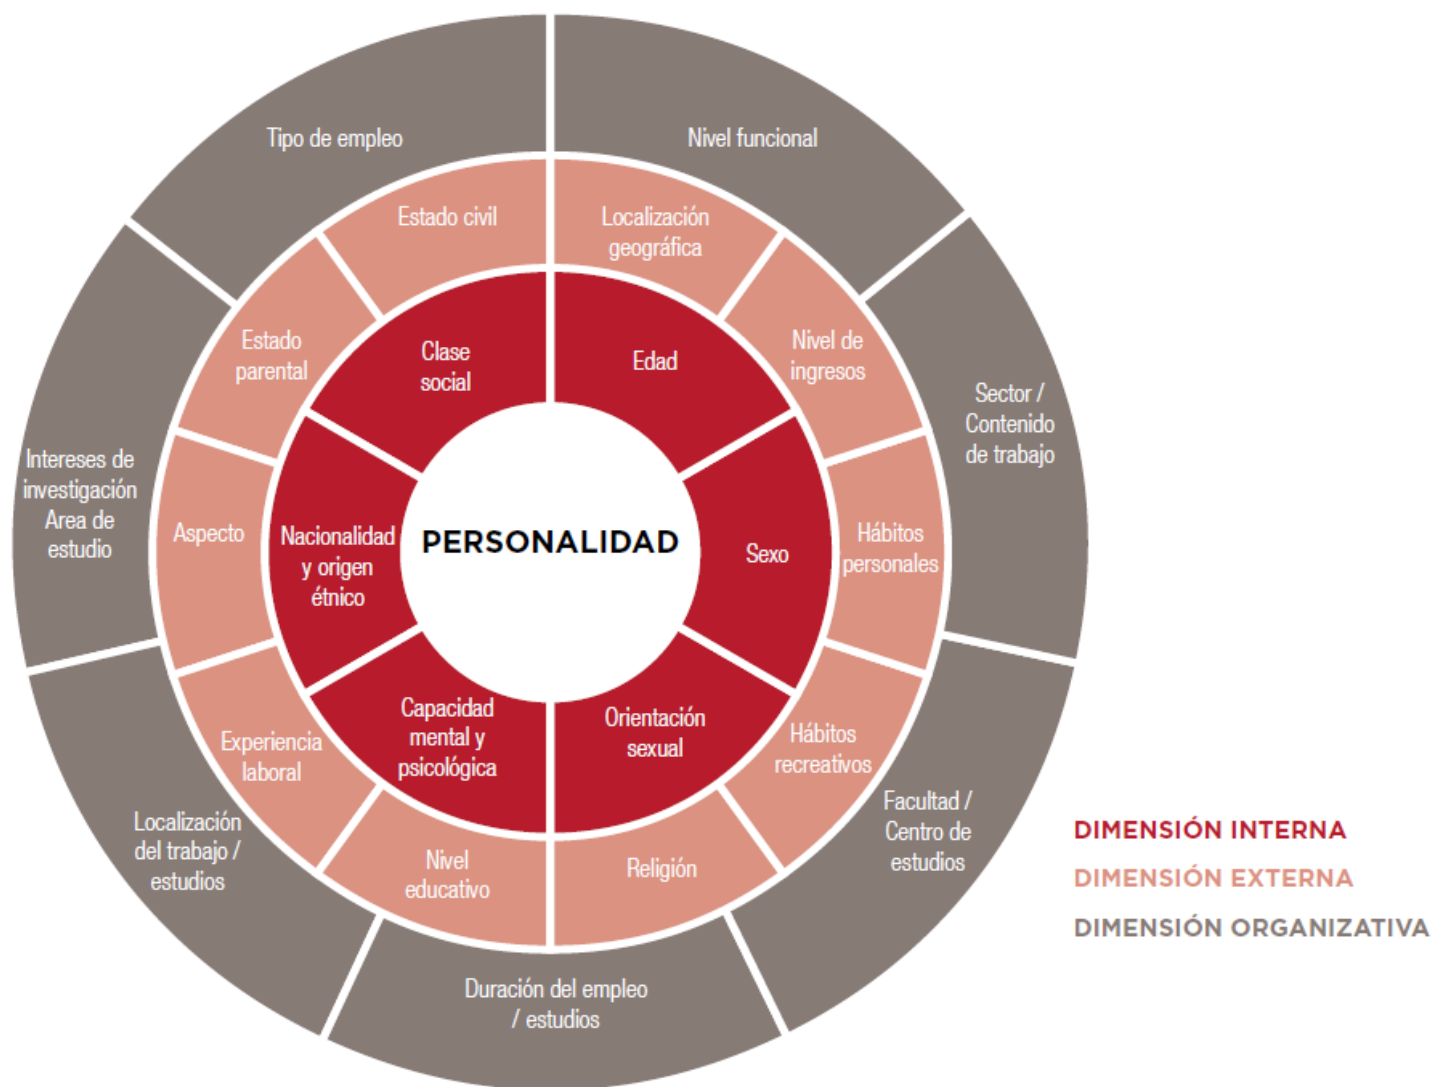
PERSONALIDAD

Clase social

Edad

Sexo

Orientación sexual

Capacidad mental y psicológica

Nacionalidad y origen étnico

Estado civil

Localización geográfica

Nivel de ingresos

Hábitos personales

Hábitos recreativos

Religión

Nivel educativo

Experiencia laboral

Aspecto

Estado parental

Tipo de empleo

Nivel funcional

Sector / Contenido de trabajo

Facultad / Centro de estudios

Duración del empleo / estudios

Localización del trabajo / estudios

Intereses de investigación Area de estudio

DIMENSIÓN INTERNA
DIMENSIÓN EXTERNA
DIMENSIÓN ORGANIZATIVA